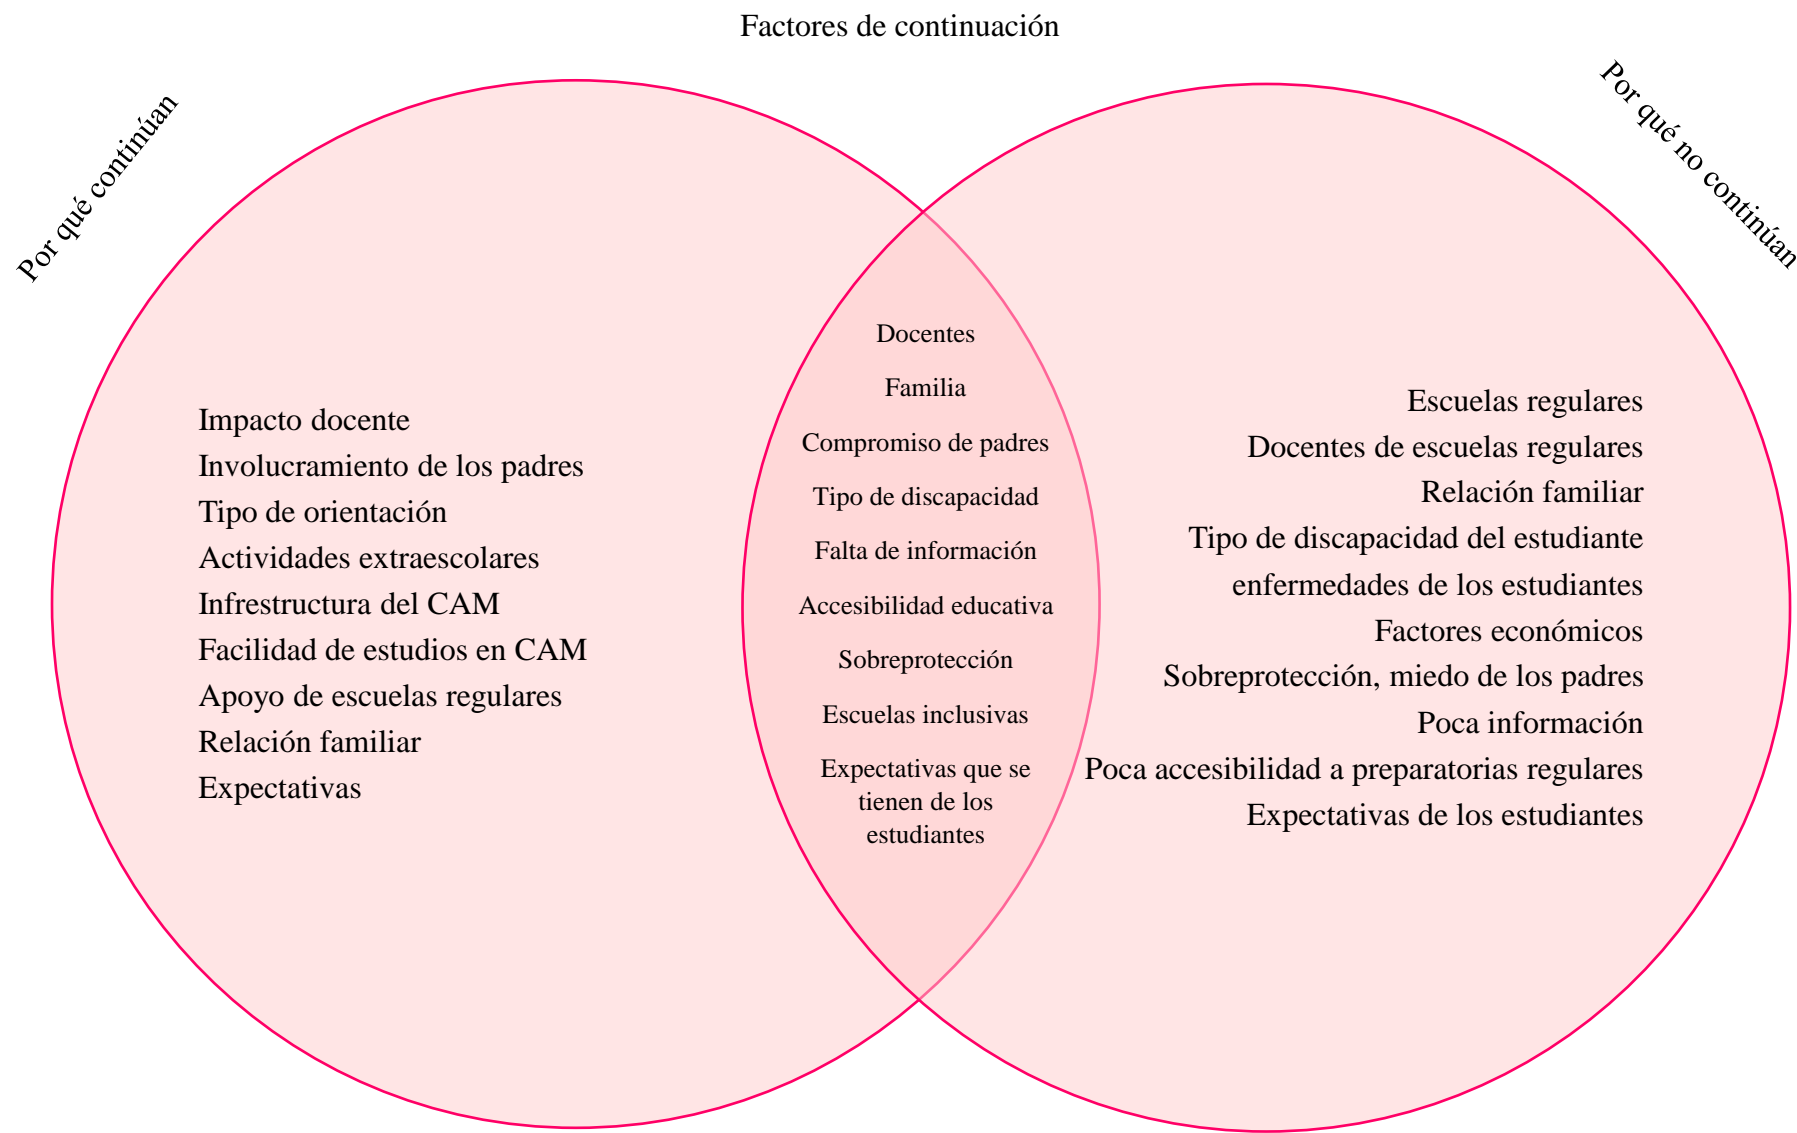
Factores de continuación

Por qué continúan

Por qué no continúan

Impacto docente
Involucramiento de los padres
Tipo de orientación
Actividades extraescolares
Infrestructura del CAM
Facilidad de estudios en CAM
Apoyo de escuelas regulares
Relación familiar
Expectativas

Docentes
Familia
Compromiso de padres
Tipo de discapacidad
Falta de información
Accesibilidad educativa
Sobreprotección
Escuelas inclusivas
Expectativas que se tienen de los estudiantes

Escuelas regulares
Docentes de escuelas regulares
Relación familiar
Tipo de discapacidad del estudiante
enfermedades de los estudiantes
Factores económicos
Sobreprotección, miedo de los padres
Poca información
Poca accesibilidad a preparatorias regulares
Expectativas de los estudiantes